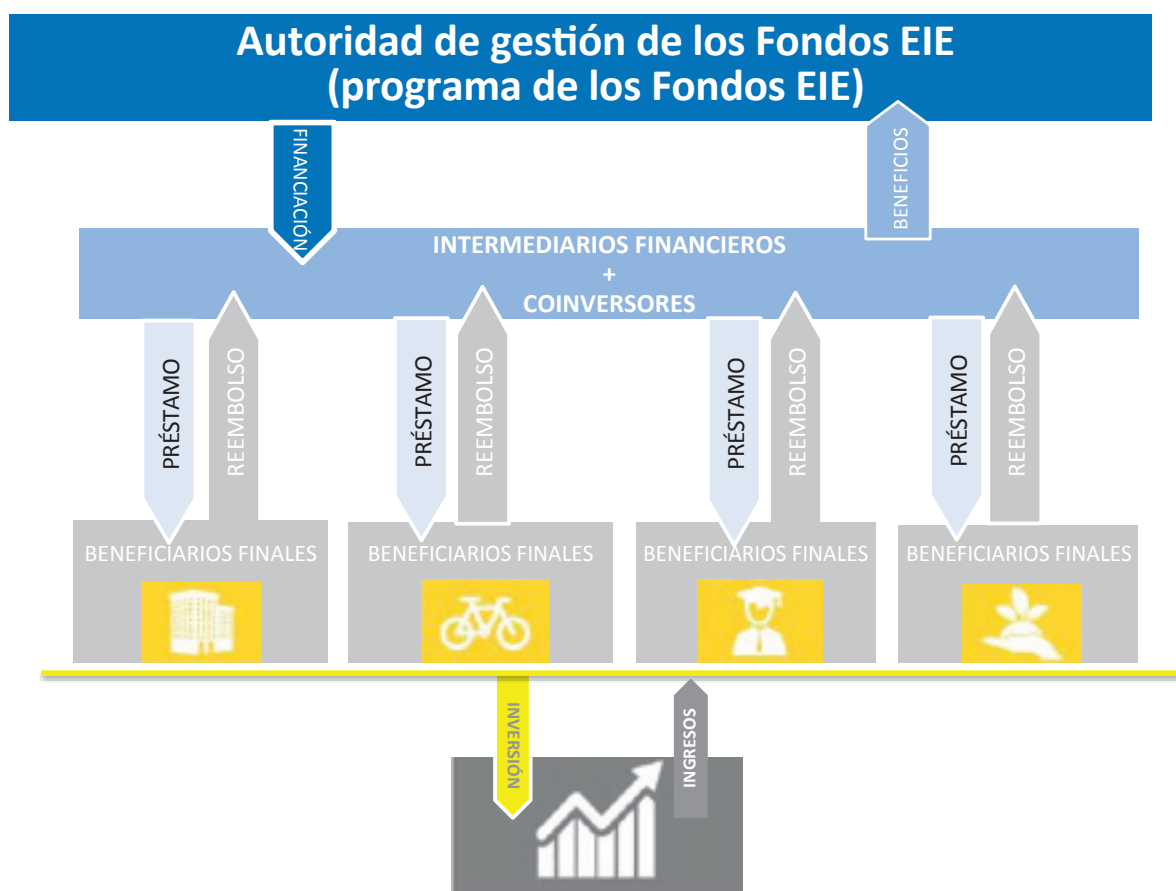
Autoridad de gestión de los Fondos EIE
(programa de los Fondos EIE)

FINANCIACIÓN

BENEFICIOS

INTERMEDIARIOS FINANCIEROS
+
COINVERSORES

PRÉSTAMO
REEMBOLSO

PRÉSTAMO
REEMBOLSO

PRÉSTAMO
REEMBOLSO

PRÉSTAMO
REEMBOLSO

BENEFICIARIOS FINALES

BENEFICIARIOS FINALES

BENEFICIARIOS FINALES

BENEFICIARIOS FINALES

INVERSIÓN

INGRESOS